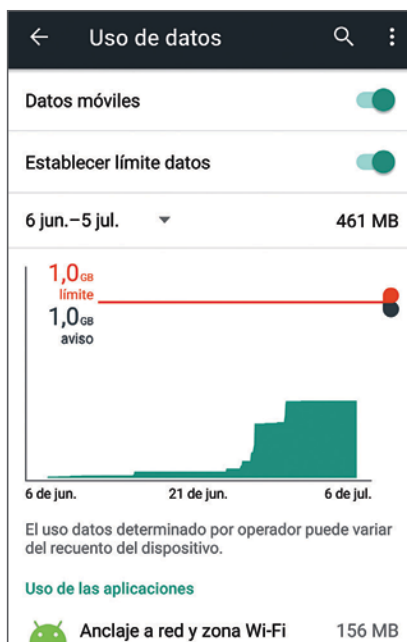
Uso de datos

Datos móviles

Establecer límite datos

6 jun.–5 jul.

461 MB

1,0GB
límite

1,0GB
aviso

6 de jun.
21 de jun.
6 de jul.

El uso datos determinado por operador puede variar del recuento del dispositivo.

Uso de las aplicaciones

Anclaje a red y zona Wi-Fi
156 MB